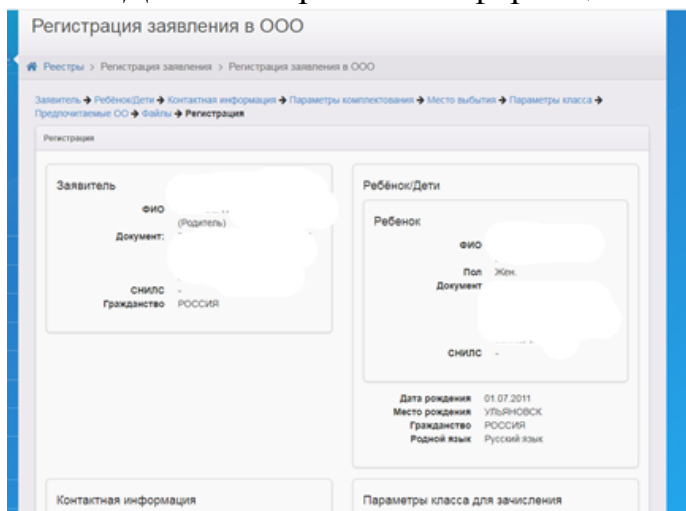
Регистрация заявления в ООО

Реестры > Регистрация заявления > Регистрация заявления в ООО

Заявитель → Ребёнок/Дети → Контактная информация → Параметры комплектования → Место выбытия → Параметры класса → Предпочитаемые ОО → Файлы → Регистрация

Регистрация

Заявитель

ФИО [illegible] (Родитель)
Документ: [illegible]

СНИЛС -
Гражданство РОССИЯ

Ребёнок/Дети

Ребенок

ФИО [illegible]
Пол Жен.
Документ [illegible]

СНИЛС -

Дата рождения 01.07.2011
Место рождения УЛЬЯНОВСК
Гражданство РОССИЯ
Родной язык Русский язык

Контактная информация

Параметры класса для зачисления